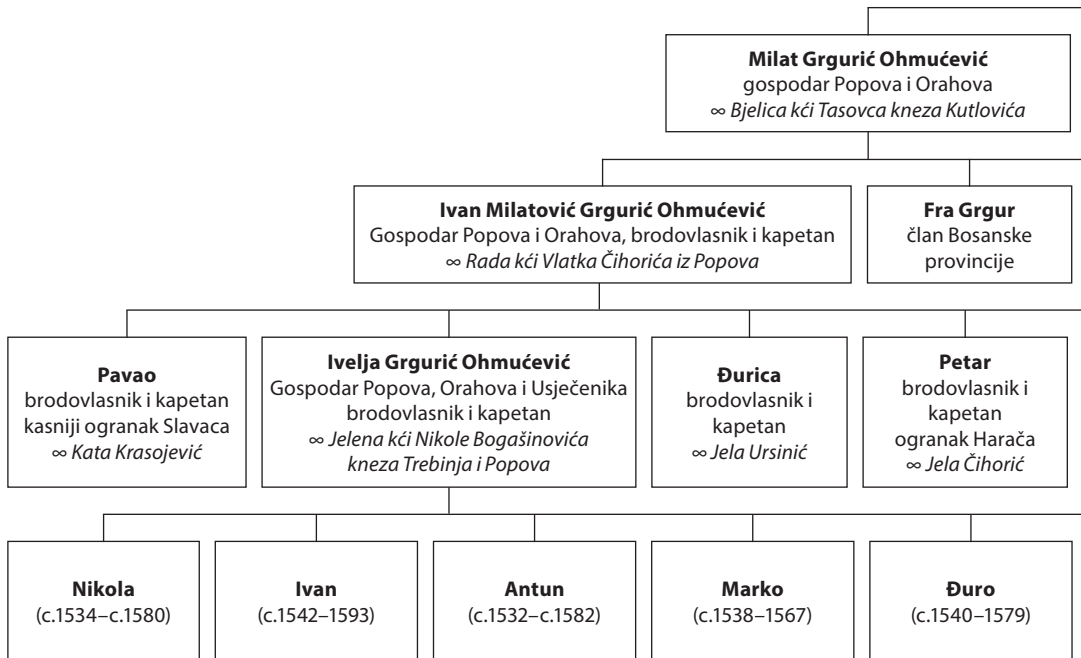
**Milat Grgurić Ohmućević**
gospodar Popova i Orahova
∞ *Bjelica kći Tasovca kneza Kutlovića*

**Ivan Milatović Grgurić Ohmućević**
Gospodar Popova i Orahova, brodovlasnik i kapetan
∞ *Rada kći Vlatka Čihorića iz Popova*

**Fra Grgur**
član Bosanske provincije

**Pavao**
brodovlasnik i kapetan
kasniji ogranak Slavaca
∞ *Kata Krasojević*

**Ivelja Grgurić Ohmućević**
Gospodar Popova, Orahova i Usječenika
brodovlasnik i kapetan
∞ *Jelena kći Nikole Bogašinovića kneza Trebinja i Popova*

**Đurica**
brodovlasnik i kapetan
∞ *Jela Ursinić*

**Petar**
brodovlasnik i kapetan
ogranak Harača
∞ *Jela Čihorić*

**Nikola**
(c.1534–c.1580)

**Ivan**
(c.1542–1593)

**Antun**
(c.1532–c.1582)

**Marko**
(c.1538–1567)

**Đuro**
(c.1540–1579)